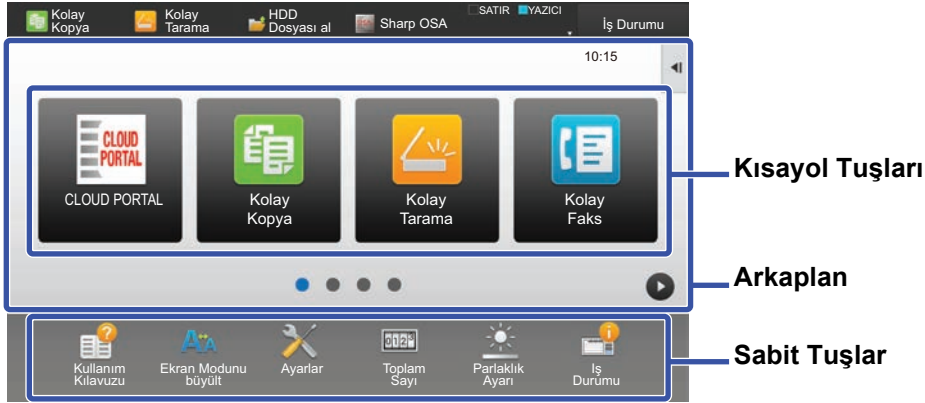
Kolay Kopya Kolay Tarama HDD Dosyası al Sharp OSA SATIR YAZICI İş Durumu

10:15

CLOUD PORTAL

CLOUD PORTAL

Kolay Kopya

Kolay Tarama

Kolay Faks

Kısayol Tuşları

Arkaplan

Kullanım Kılavuzu Ekran Modunu büyült Ayarlar Toplam Sayı Parlaklık Ayarı İş Durumu

Sabit Tuşlar